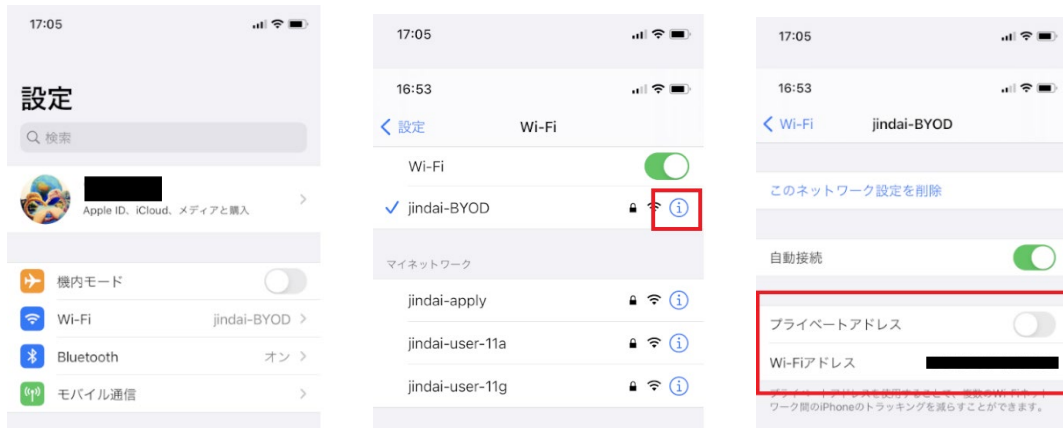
17:05

設定

検索

Apple ID、iCloud、メディアと購入

機内モード

Wi-Fi jindai-BYOD

Bluetooth オン

モバイル通信

17:05

16:53

設定 Wi-Fi

Wi-Fi

jindai-BYOD

マイネットワーク

jindai-apply

jindai-user-11a

jindai-user-11g

17:05

16:53

Wi-Fi jindai-BYOD

このネットワーク設定を削除

自動接続

プライベートアドレス

Wi-Fiアドレス

プライベートアドレスを使用することで、複数のWi-Fiネットワーク間のiPhoneのトラッキングを減らすことができます。